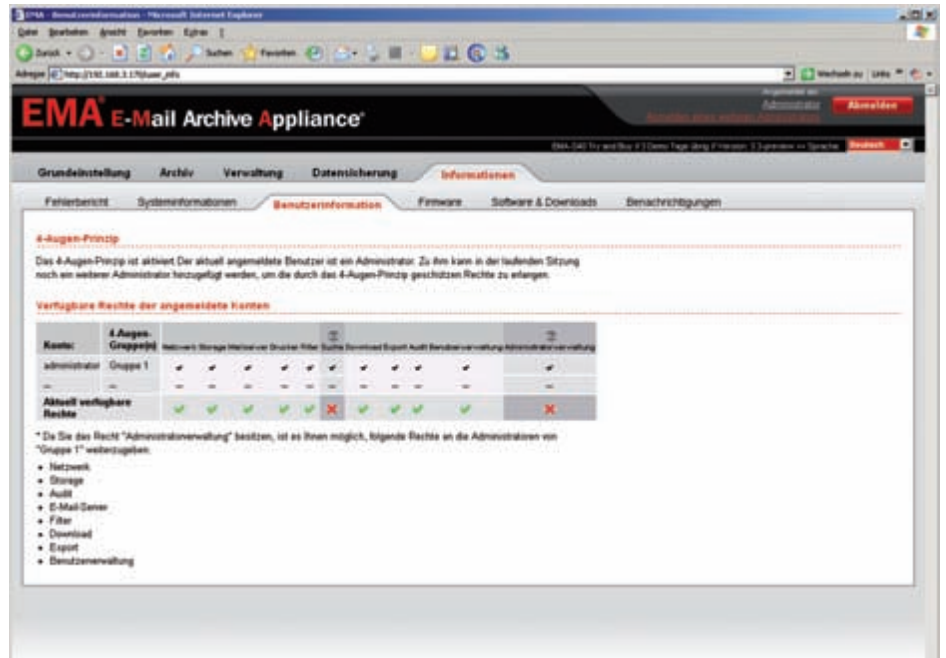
EMA - Benutzerinformation - Microsoft Internet Explorer

Datei Bearbeiten Ansicht Favoriten Extras ?

Zurück Suchen Favoriten

Adresse http://192.168.3.17/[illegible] Wechseln zu Links

EMA E-Mail Archive Appliance

Angemeldet als: Administrator
Anmelden eines weiteren Administrators
Abmelden

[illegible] Sprache Deutsch

Grundeinstellung Archiv Verwaltung Datensicherung Informationen

Fehlerbericht Systeminformationen Benutzerinformation Firmware Software & Downloads Benachrichtigungen

4-Augen-Prinzip

Das 4-Augen-Prinzip ist aktiviert Der aktuell angemeldete Benutzer ist ein Administrator. Zu ihm kann in der laufenden Sitzung noch ein weiterer Administrator hinzugefügt werden, um die durch das 4-Augen-Prinzip geschützten Rechte zu erlangen.

Verfügbare Rechte der angemeldete Konten

| Konto: | 4-Augen-Gruppe(n) | Netzwerk | Storage | Mailserver | Drucker | Filter | Suche | Download | Export | Audit | Benutzerverwaltung | Administratorverwaltung |
|---|---|---|---|---|---|---|---|---|---|---|---|---|
| administrator | Gruppe 1 | ✔ | ✔ | ✔ | ✔ | ✔ | ✔ | ✔ | ✔ | ✔ | ✔ | ✔ |
| – | – | – | – | – | – | – | – | – | – | – | – | – |
| Aktuell verfügbare Rechte | | ✔ | ✔ | ✔ | ✔ | ✔ | ✘ | ✔ | ✔ | ✔ | ✔ | ✘ |

* Da Sie das Recht "Administratorenverwaltung" besitzen, ist es Ihnen möglich, folgende Rechte an die Administratoren von "Gruppe 1" weiterzugeben:

• Netzwerk
• Storage
• Audit
• E-Mail-Server
• Filter
• Download
• Export
• Benutzerverwaltung